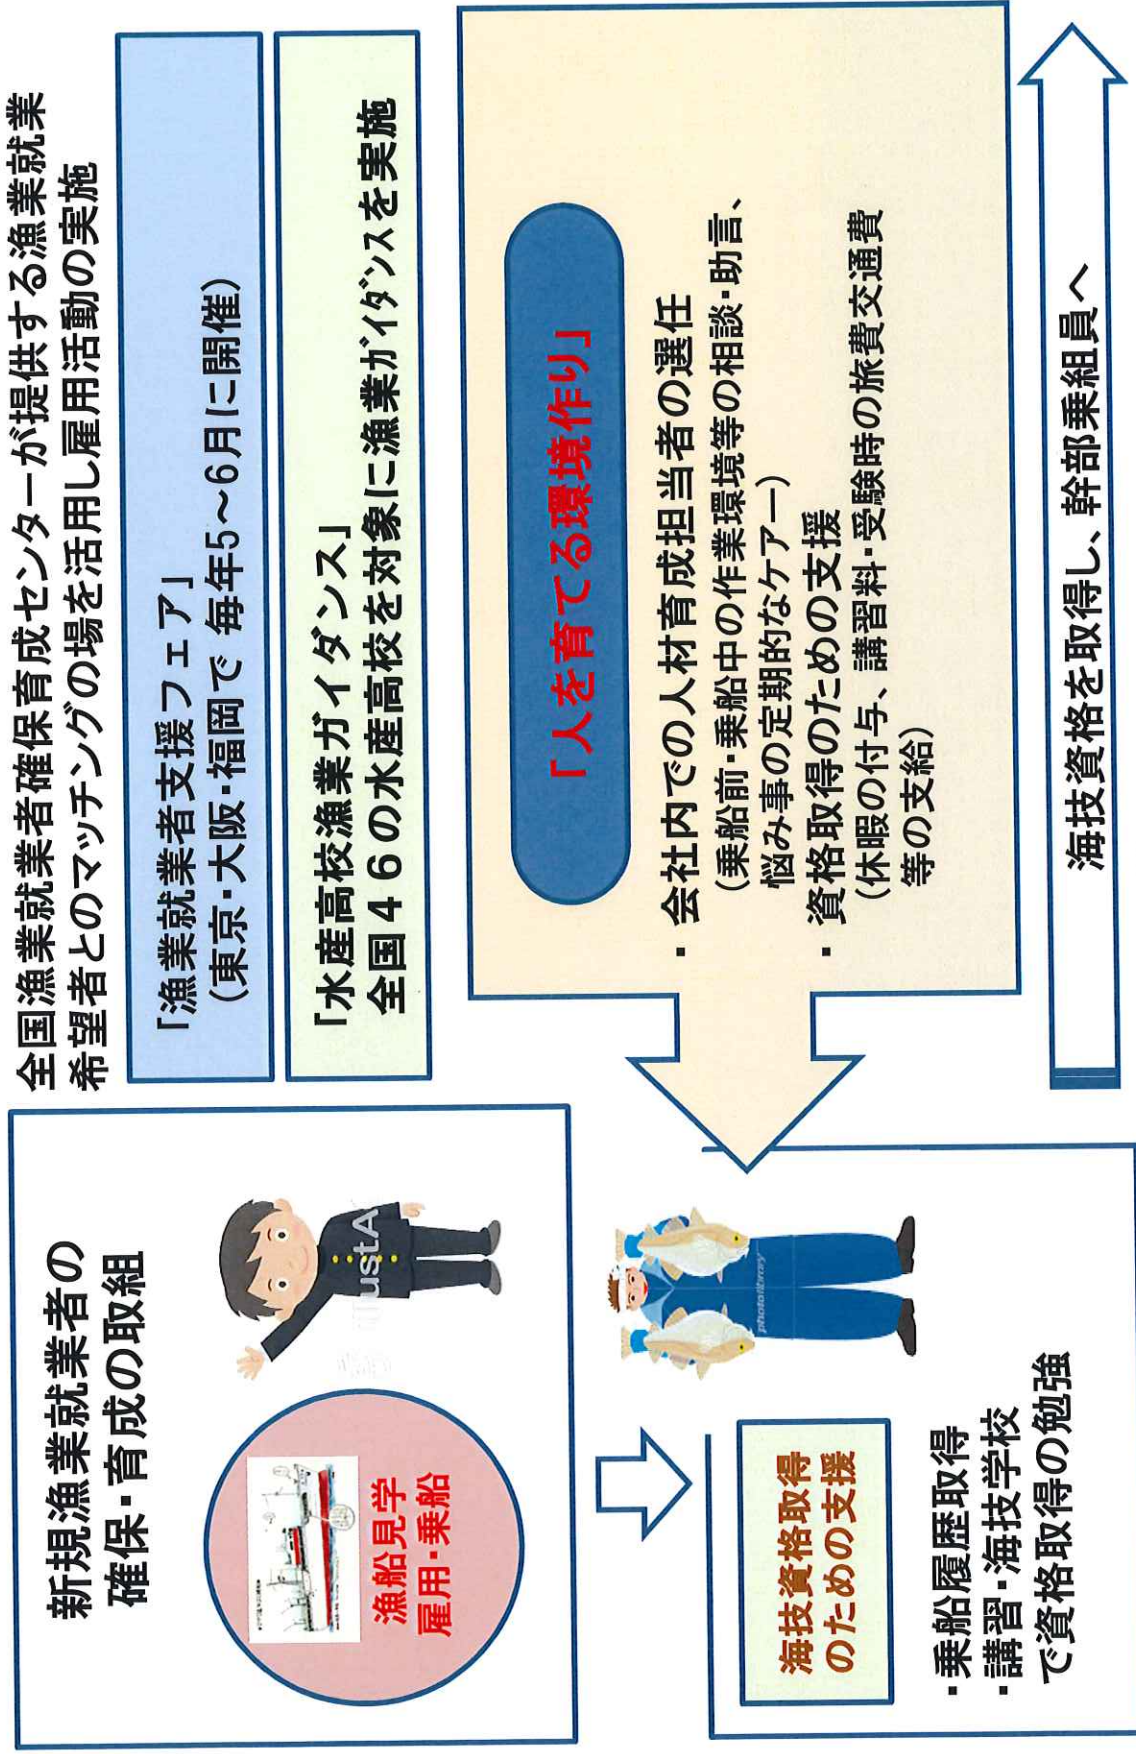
全国漁業就業者確保育成センターが提供する漁業就業希望者とのマッチングの場を活用し雇用活動の実施

「漁業就業者支援フェア」
（東京・大阪・福岡で 毎年5～6月に開催）

「水産高校漁業ガイダンス」
全国４６の水産高校を対象に漁業ガイダンスを実施

「人を育てる環境作り」

・会社内での人材育成担当者の選任
（乗船前・乗船中の作業環境等の相談・助言、悩み事の定期的なケアー）
・資格取得のための支援
（休暇の付与、講習料・受験時の旅費交通費等の支給）

海技資格を取得し、幹部乗組員へ

新規漁業就業者の確保・育成の取組

漁船見学
雇用・乗船

海技資格取得のための支援

・乗船履歴取得
・講習・海技学校で資格取得の勉強